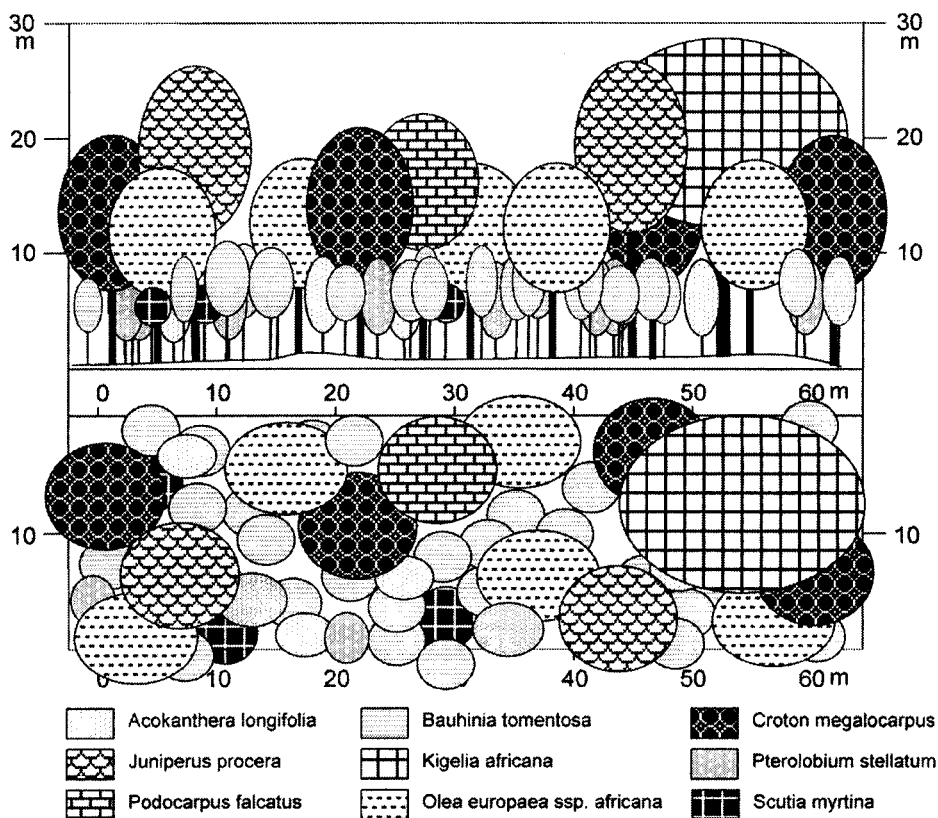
30 m

30 m

20

20

10

10

0 10 20 30 40 50 60 m

10

10

0 10 20 40 50 60 m

Acokanthera longifolia

Bauhinia tomentosa

Croton megalocarpus

Juniperus procera

Kigelia africana

Pterolobium stellatum

Podocarpus falcatus

Olea europaea ssp. africana

Scutia myrtina